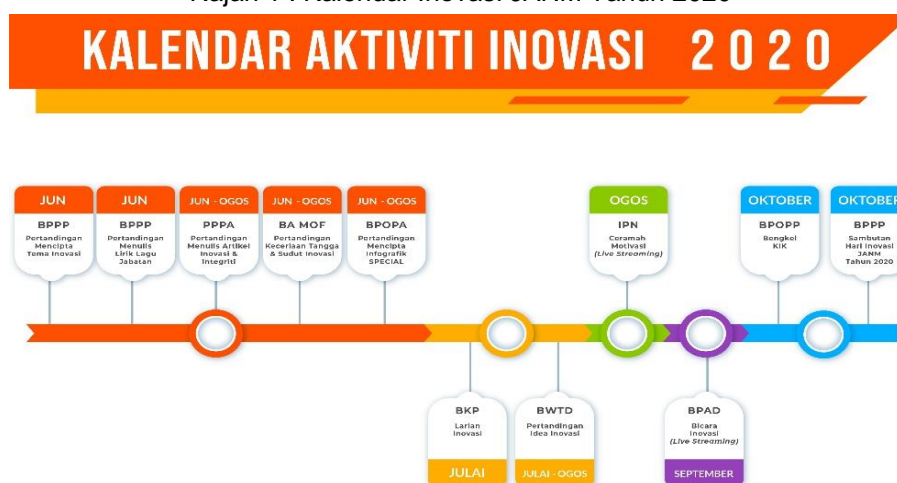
Rajah 1 : Kalendar Inovasi JANM Tahun 2020

KALENDAR AKTIVITI INOVASI 2020

JUN
BPPP
Pertandingan Mencipta Tema Inovasi

JUN
BPPP
Pertandingan Menulis Lirik Lagu Jabatan

JUN - OGOS
PPPA
Pertandingan Menulis Artikel Inovasi & Integriti

JUN - OGOS
BA MOF
Pertandingan Keceriaan Tangga & Sudut Inovasi

JUN - OGOS
BPOPA
Pertandingan Mencipta Infografik SPECIAL

OGOS
IPN
Ceramah Motivasi (Live Streaming)

OKTOBER
BPOPP
Bengkel KIK

OKTOBER
BPPP
Sambutan Hari Inovasi JANM Tahun 2020

BKP
Larian Inovasi
JULAI

BWTD
Pertandingan Idea Inovasi
JULAI - OGOS

BPAD
Bicara Inovasi (Live Streaming)
SEPTEMBER